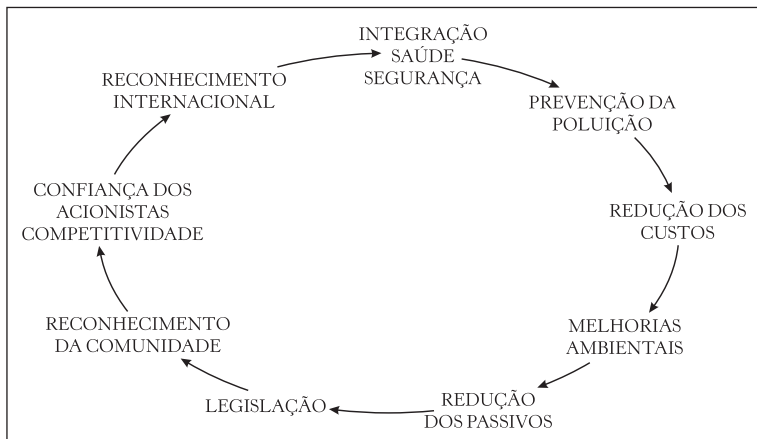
INTEGRAÇÃO SAÚDE SEGURANÇA

PREVENÇÃO DA POLUIÇÃO

REDUÇÃO DOS CUSTOS

MELHORIAS AMBIENTAIS

REDUÇÃO DOS PASSIVOS

LEGISLAÇÃO

RECONHECIMENTO DA COMUNIDADE

CONFIANÇA DOS ACIONISTAS COMPETITIVIDADE

RECONHECIMENTO INTERNACIONAL